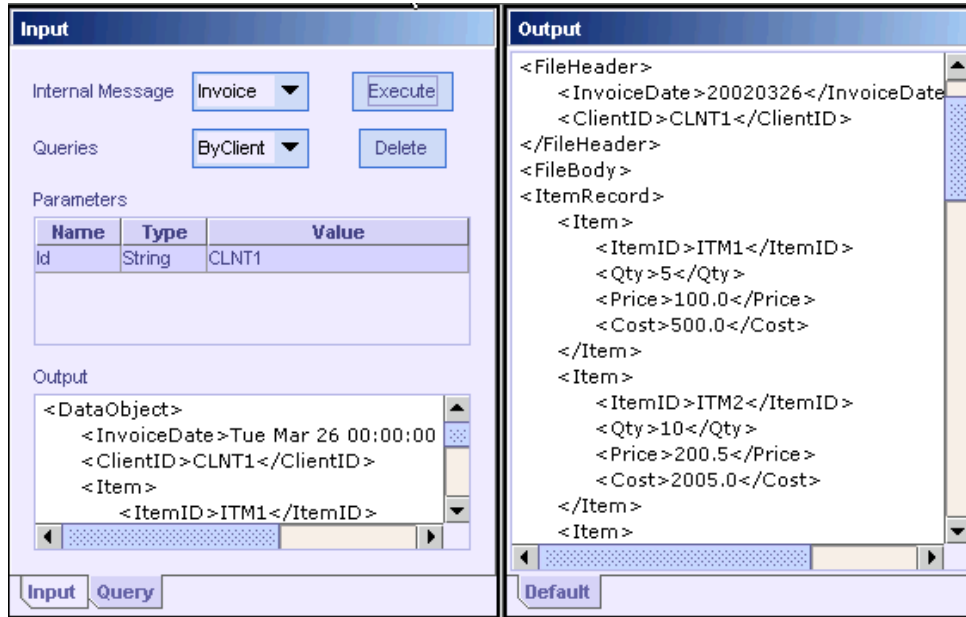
Input

Internal Message Invoice Execute

Queries ByClient Delete

Parameters

| Name | Type | Value |
|---|---|---|
| Id | String | CLNT1 |

Output

<DataObject>
<InvoiceDate>Tue Mar 26 00:00:00
<ClientID>CLNT1</ClientID>
<Item>
<ItemID>ITM1</ItemID>

Input Query

Output

<FileHeader>
<InvoiceDate>20020326</InvoiceDate
<ClientID>CLNT1</ClientID>
</FileHeader>
<FileBody>
<ItemRecord>
<Item>
<ItemID>ITM1</ItemID>
<Qty>5</Qty>
<Price>100.0</Price>
<Cost>500.0</Cost>
</Item>
<Item>
<ItemID>ITM2</ItemID>
<Qty>10</Qty>
<Price>200.5</Price>
<Cost>2005.0</Cost>
</Item>
<Item>

Default